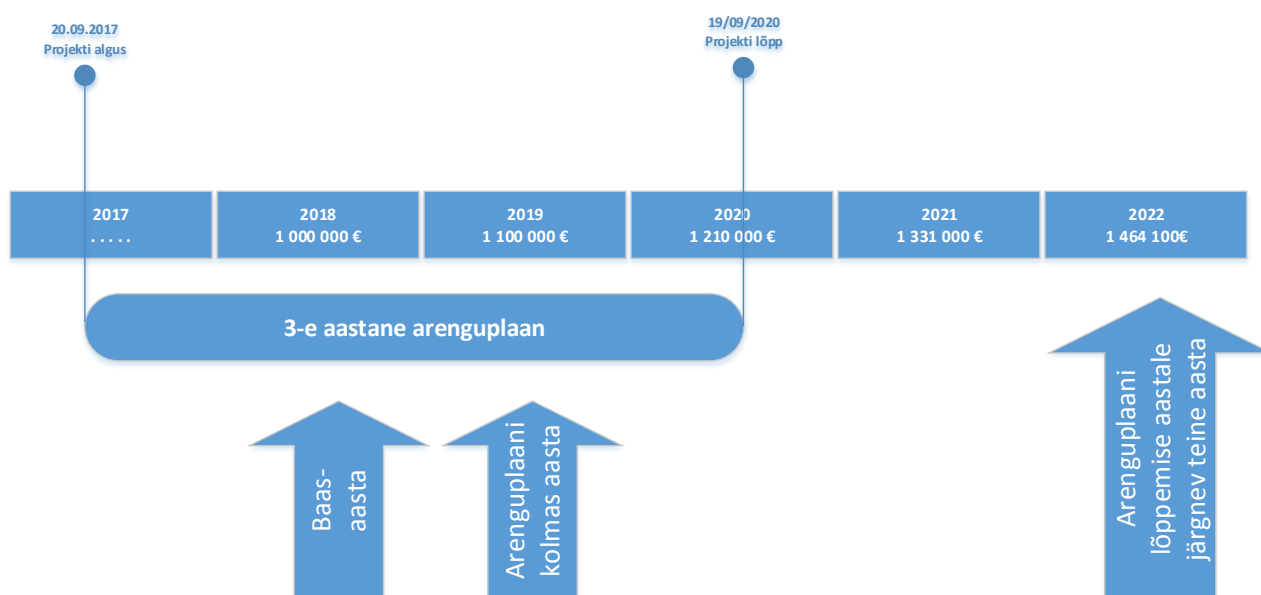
20.09.2017
Projekti algus

19/09/2020
Projekti lõpp

| 2017 | 2018 | 2019 | 2020 | 2021 | 2022 |
|---|---|---|---|---|---|
| . . . . . | 1 000 000 € | 1 100 000 € | 1 210 000 € | 1 331 000 € | 1 464 100€ |

3-e aastane arenguplaan

Baas-aasta

Arenguplaani kolmas aasta

Arenguplaani lõppemise aastale järgnev teine aasta